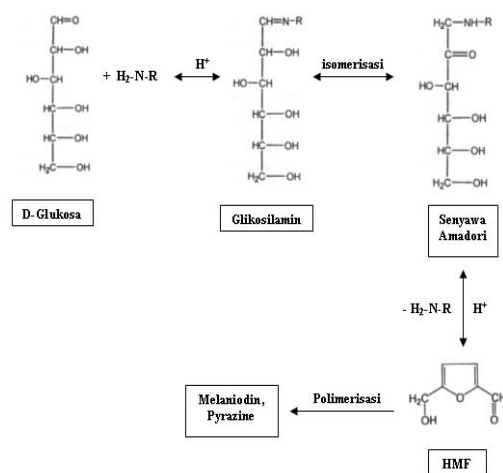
CH=O
CH—OH
HO—CH
HC—OH
HC—OH
$H_2C$—OH

D-Glukosa

+ $H_2$-N-R

$H^+$

CH=N—R
CH—OH
HO—CH
HC—OH
HC—OH
$H_2C$—OH

Glikosilamin

isomerisasi

$H_2C$—NH—R
C=O
HO—CH
HC—OH
HC—OH
$H_2C$—OH

Senyawa Amadori

- $H_2$-N-R

$H^+$

$H_2C$
OH
O
CH
O

HMF

Polimerisasi

Melaniodin, Pyrazine